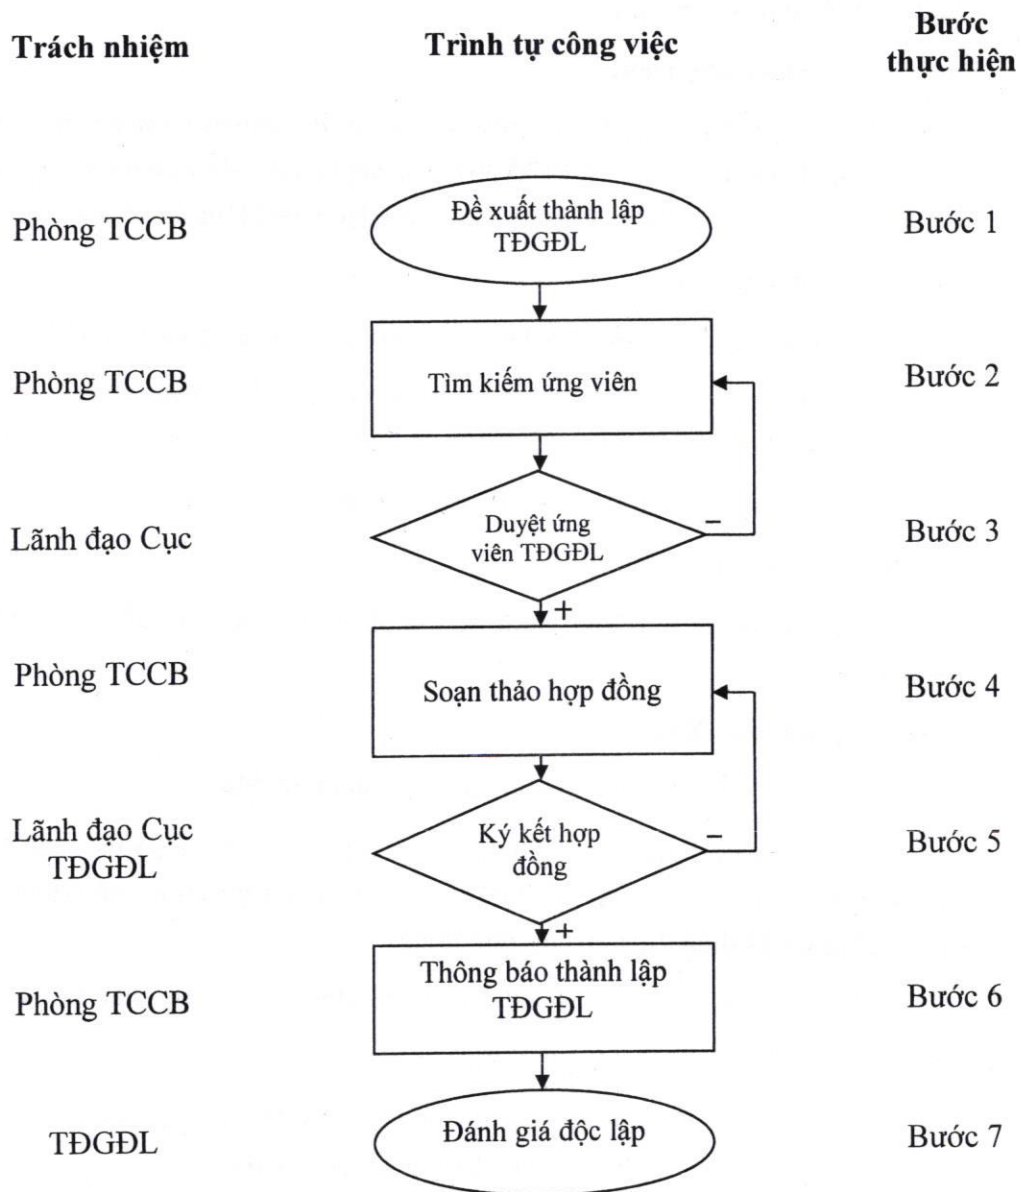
| Trách nhiệm | Trình tự công việc | Bước thực hiện |
|---|---|---|
| Phòng TCCB | Đề xuất thành lập TĐGĐL | Bước 1 |
| Phòng TCCB | Tìm kiếm ứng viên | Bước 2 |
| Lãnh đạo Cục | Duyệt ứng viên TĐGĐL | Bước 3 |
| Phòng TCCB | Soạn thảo hợp đồng | Bước 4 |
| Lãnh đạo Cục TĐGĐL | Ký kết hợp đồng | Bước 5 |
| Phòng TCCB | Thông báo thành lập TĐGĐL | Bước 6 |
| TĐGĐL | Đánh giá độc lập | Bước 7 |

–
+
–
+